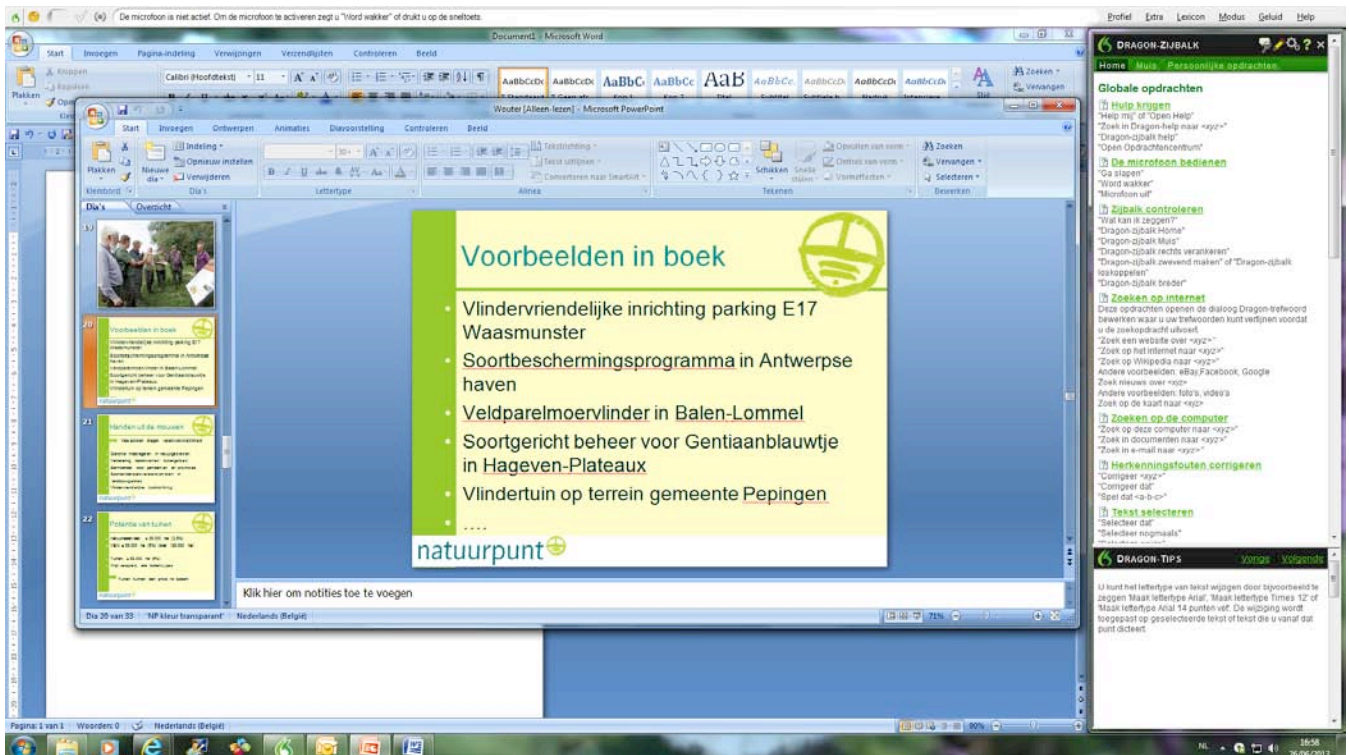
De microfoon is niet actief. Om de microfoon te activeren zegt u "Word wakker" of drukt u op de sneltoets.

Profiel Extra Lexicon Modus Geluid Help

Document1 - Microsoft Word

Start Invoegen Pagina-indeling Verwijzingen Verzendlijsten Controleren Beeld

Plakken Calibri (Hoofdtekst) 11 AaBbCcDc AaBbCcDc AaBbC AaBbCc AaB AaBbCc AaBbCcD AaBbCcD AaBbCcD Zoeken Vervangen

Wouter [Alleen-lezen] - Microsoft PowerPoint

Start Invoegen Ontwerpen Animaties Diavoorstelling Controleren Beeld

Plakken Nieuwe dia Indeling Opnieuw instellen Verwijderen Klembord Dia's Lettertype Tekstrichting Tekst uitlijnen Converteren naar SmartArt Alinea Schikken Snelle stijlen Opvullen van vorm Omtrek van vorm Vormeffecten Tekenen Zoeken Vervangen Selecteren Bewerken

Dia's Overzicht

Voorbeelden in boek

Handen uit de mouwen

Potentie van tuinen

natuurpunt

Voorbeelden in boek

- Vlindervriendelijke inrichting parking E17 Waasmunster
- Soortbeschermingsprogramma in Antwerpse haven
- Veldparelmoervlinder in Balen-Lommel
- Soortgericht beheer voor Gentiaanblauwtje in Hageven-Plateaux
- Vlindertuin op terrein gemeente Pepingen
- ....

natuurpunt

Klik hier om notities toe te voegen

Dia 20 van 33 "NP kleur transparant" Nederlands (België) 71%

Pagina: 1 van 1 Woorden: 0 Nederlands (België) 90%

DRAGON-ZIJBALK

Home Muis Persoonlijke opdrachten

Globale opdrachten

Hulp krijgen
"Help mij" of "Open Help"
"Zoek in Dragon-help naar <xyz>"
"Dragon-zijbalk help"
"Open Opdrachtencentrum"

De microfoon bedienen
"Ga slapen"
"Word wakker"
"Microfoon uit"

Zijbalk controleren
"Wat kan ik zeggen?"
"Dragon-zijbalk Home"
"Dragon-zijbalk Muis"
"Dragon-zijbalk rechts verankeren"
"Dragon-zijbalk zwevend maken" of "Dragon-zijbalk loskoppelen"
"Dragon-zijbalk breder"

Zoeken op internet
Deze opdrachten openen de dialoog Dragon-trefwoord bewerken waar u uw trefwoorden kunt verfijnen voordat u de zoekopdracht uitvoert.
"Zoek een website over <xyz>"
"Zoek op het internet naar <xyz>"
"Zoek op Wikipedia naar <xyz>"
Andere voorbeelden: eBay,Facebook, Google
Zoek nieuws over <xyz>
Andere voorbeelden: foto's, video's
Zoek op de kaart naar <xyz>

Zoeken op de computer
"Zoek op deze computer naar <xyz>"
"Zoek in documenten naar <xyz>"
"Zoek in e-mail naar <xyz>"

Herkenningsfouten corrigeren
"Corrigeer <xyz>"
"Corrigeer dat"
"Spel dat <a-b-c>"

Tekst selecteren
"Selecteer dat"
"Selecteer nogmaals"

DRAGON-TIPS Vorige Volgende

U kunt het lettertype van tekst wijzigen door bijvoorbeeld te zeggen 'Maak lettertype Arial', 'Maak lettertype Times 12' of 'Maak lettertype Arial 14 punten vet'. De wijziging wordt toegepast op geselecteerde tekst of tekst die u vanaf dat punt dicteert.

NL 16:58 26/06/2012